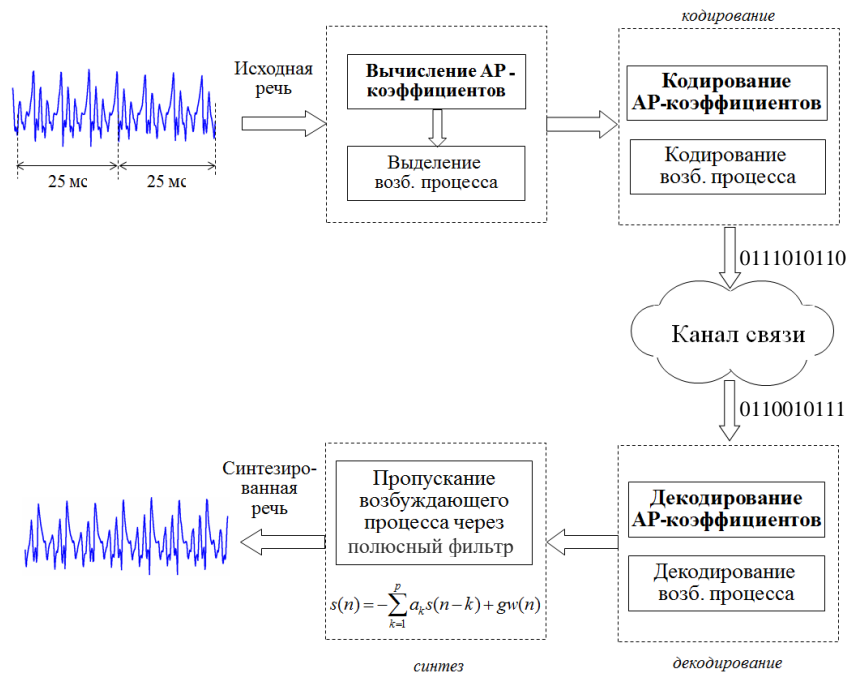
кодирование

Исходная речь

25 мс

25 мс

Вычисление АР - коэффициентов

Выделение возб. процесса

Кодирование АР-коэффициентов

Кодирование возб. процесса

0111010110

Канал связи

0110010111

Синтезированная речь

Пропускание возбуждающего процесса через полюсный фильтр

$s(n) = -\sum_{k=1}^{p} a_k s(n-k) + gw(n)$

Декодирование АР-коэффициентов

Декодирование возб. процесса

синтез

декодирование